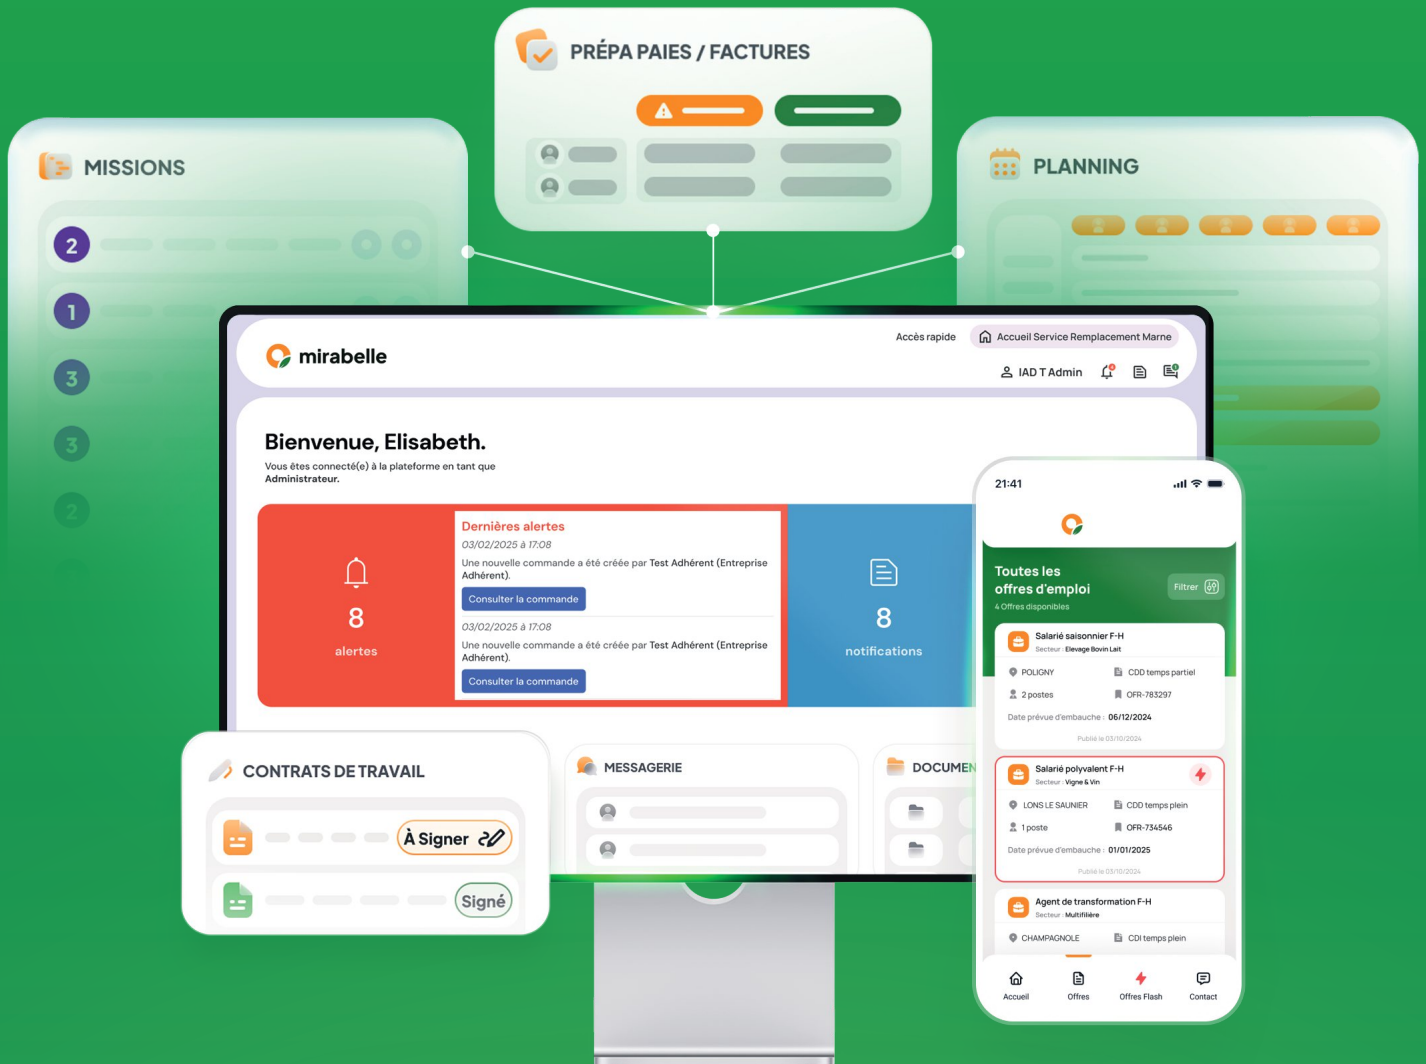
PRÉPA PAIES / FACTURES

MISSIONS

2
1
3
3
2

PLANNING

mirabelle

Accès rapide
Accueil Service Remplacement Marne
IAD T Admin

Bienvenue, Elisabeth.
Vous êtes connecté(e) à la plateforme en tant que Administrateur.

8
alertes

Dernières alertes
03/02/2025 à 17:08
Une nouvelle commande a été créée par Test Adhérent (Entreprise Adhérent).
Consulter la commande
03/02/2025 à 17:08
Une nouvelle commande a été créée par Test Adhérent (Entreprise Adhérent).
Consulter la commande

8
notifications

CONTRATS DE TRAVAIL
À Signer
Signé

MESSAGERIE

DOCUMEN

21:41

Toutes les offres d'emploi
4 Offres disponibles
Filtrer

Salarié saisonnier F-H
Secteur : Elevage Bovin Lait
POLIGNY
CDD temps partiel
2 postes
OFR-783297
Date prévue d'embauche : 06/12/2024
Publié le 03/10/2024

Salarié polyvalent F-H
Secteur : Vigne & Vin
LONS LE SAUNIER
CDD temps plein
1 poste
OFR-734546
Date prévue d'embauche : 01/01/2025
Publié le 03/10/2024

Agent de transformation F-H
Secteur : Multifilière
CHAMPAGNOLE
CDI temps plein

Accueil
Offres
Offres Flash
Contact